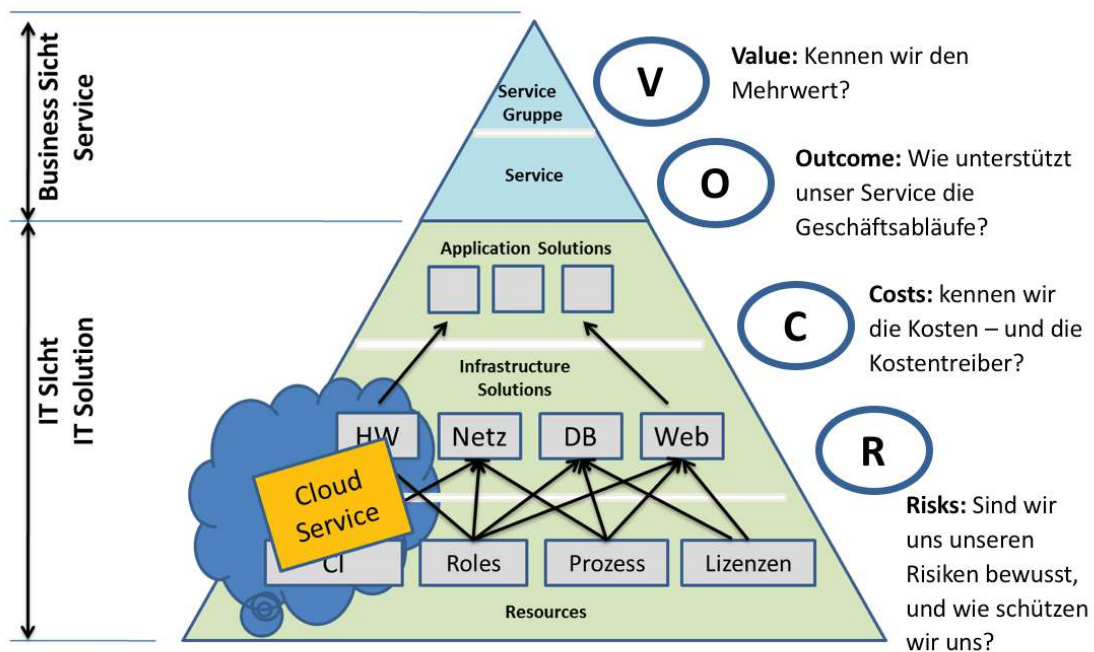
Business Sicht
Service

IT Sicht
IT Solution

Service Gruppe

Service

Application Solutions

Infrastructure Solutions

HW

Netz

DB

Web

Cloud Service

CI

Roles

Prozess

Lizenzen

Resources

V

Value: Kennen wir den Mehrwert?

O

Outcome: Wie unterstützt unser Service die Geschäftsabläufe?

C

Costs: kennen wir die Kosten – und die Kostentreiber?

R

Risks: Sind wir uns unseren Risiken bewusst, und wie schützen wir uns?